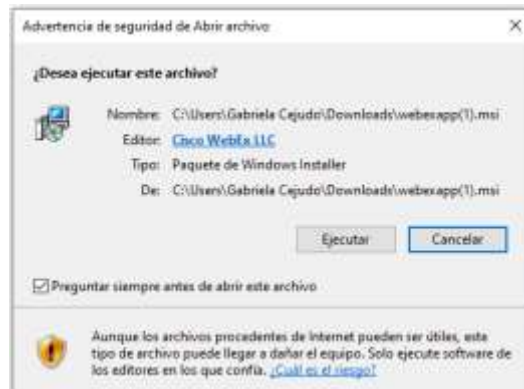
Advertencia de seguridad de Abrir archivo

×

¿Desea ejecutar este archivo?

Nombre: C:\Users\Gabriela Cejudo\Downloads\webexapp(1).msi

Editor: Cisco WebEx LLC

Tipo: Paquete de Windows Installer

De: C:\Users\Gabriela Cejudo\Downloads\webexapp(1).msi

Ejecutar

Cancelar

Preguntar siempre antes de abrir este archivo

Aunque los archivos procedentes de Internet pueden ser útiles, este tipo de archivo puede llegar a dañar el equipo. Solo ejecute software de los editores en los que confía. ¿Cuál es el riesgo?